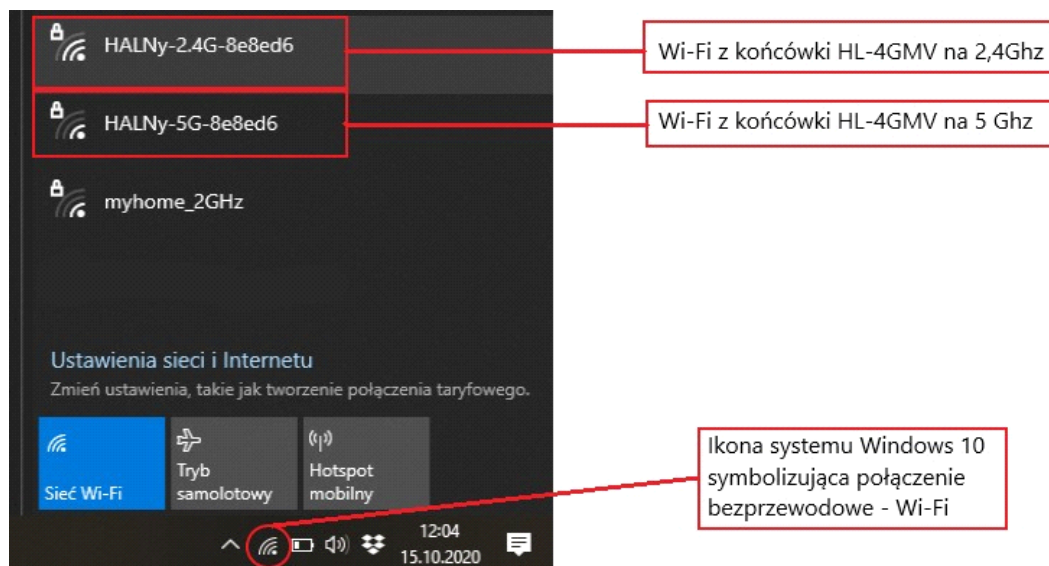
HALNy-2.4G-8e8ed6

Wi-Fi z końcówki HL-4GMV na 2,4Ghz

HALNy-5G-8e8ed6

Wi-Fi z końcówki HL-4GMV na 5 Ghz

myhome_2GHz

Ustawienia sieci i Internetu

Zmień ustawienia, takie jak tworzenie połączenia taryfowego.

Sieć Wi-Fi

Tryb samolotowy

Hotspot mobilny

Ikona systemu Windows 10 symbolizująca połączenie bezprzewodowe - Wi-Fi

12:04
15.10.2020